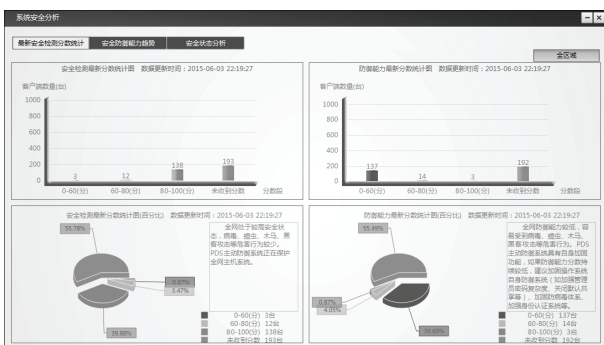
系统安全分析

最新安全检测分数统计　安全防御能力趋势　安全状态分析

全区域

安全检测最新分数统计图　数据更新时间：2015-06-03 22:19:27

客户端数量(台)

1000
800
600
400
200
0

3　12　138　193

0-60(分)　60-80(分)　80-100(分)　未收到分数　分数段

防御能力最新分数统计图　数据更新时间：2015-06-03 22:19:27

客户端数量(台)

1000
800
600
400
200
0

137　14　3　192

0-60(分)　60-80(分)　80-100(分)　未收到分数

安全检测最新分数统计图(百分比)　数据更新时间：2015-06-03 22:19:27

55.78%
0.87%
3.47%
39.88%

全网处于较高安全状态，病毒、蠕虫、木马、黑客攻击等危害行为较少。PDS主动防御系统正在保护全网主机系统。

0-60(分)　3台
60-80(分)　12台
80-100(分)　138台
未收到分数　193台

防御能力最新分数统计图(百分比)　数据更新时间：2015-06-03 22:19:27

55.49%
0.87%
4.05%
39.60%

全网防御能力较低，容易受到病毒、蠕虫、木马、黑客攻击等危害行为。PDS主动防御系统具有自身加固功能，如果防御能力分数持续较低，建议加固操作系统自身的防御系统（如加强管理员密码复杂度、关闭默认共享等），加固防御能力体系。加强身份认证系统等。

0-60(分)　137台
60-80(分)　14台
80-100(分)　3台
未收到分数　192台